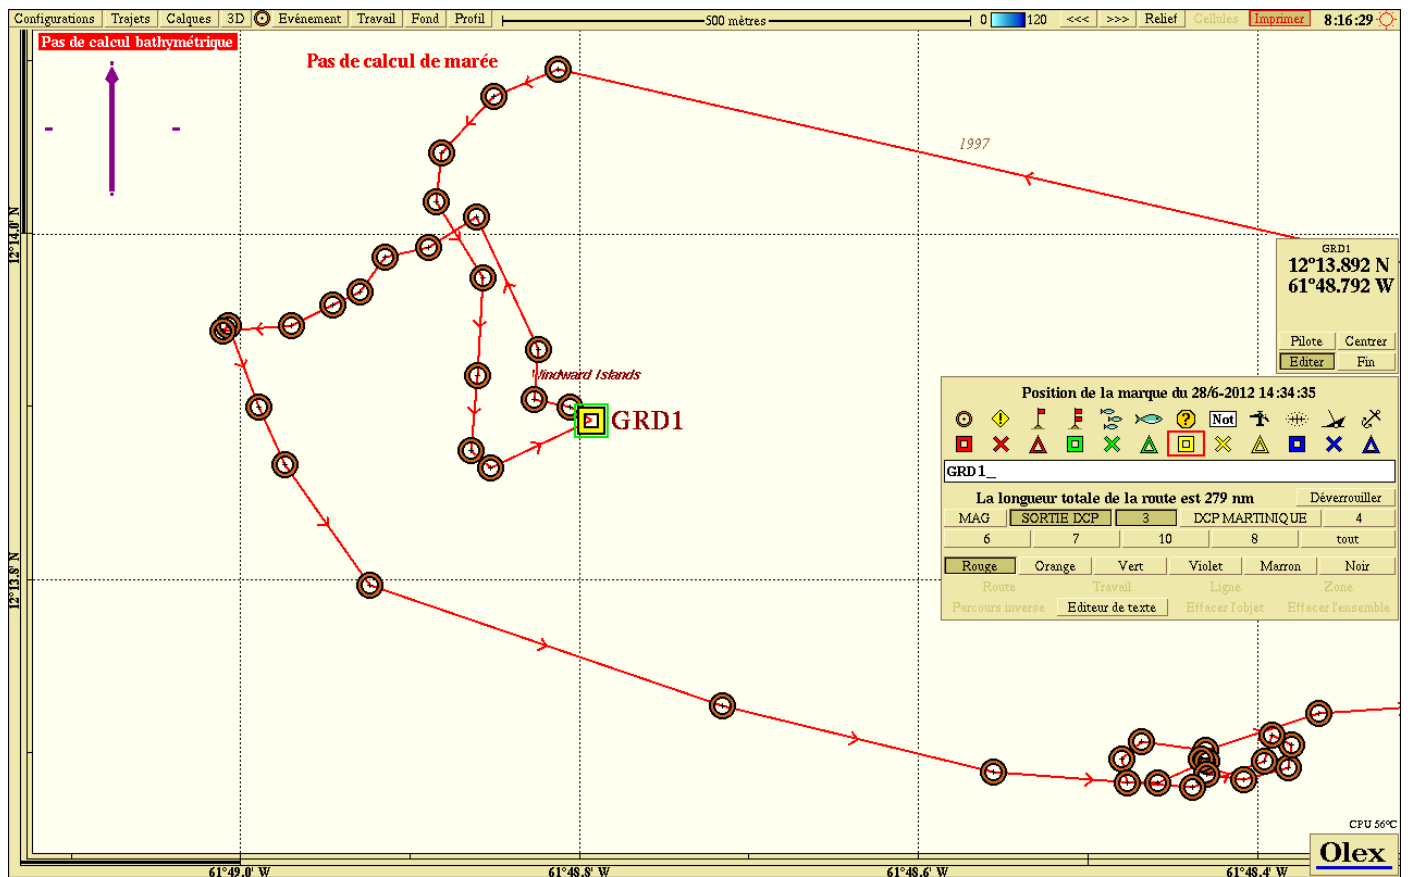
Configurations Trajets Calques 3D Evénement Travail Fond Profil 500 mètres 0 120 <<< >>> Relief Cellules Imprimer 8:16:29

Pas de calcul bathymétrique

Pas de calcul de marée

1997

12°14.0' N

GRD1
12°13.892 N
61°48.792 W

Pilote Centrer
Editer Fin

Windward Islands

GRD1

Position de la marque du 28/6-2012 14:34:35

Not

GRD1_

La longueur totale de la route est 279 nm Déverrouiller

| MAG | SORTIE DCP | 3 | DCP MARTINIQUE | 4 |
|---|---|---|---|---|
| 6 | 7 | 10 | 8 | tout |

Rouge Orange Vert Violet Marron Noir
Route Travail Ligne Zone
Parcours inverse Editeur de texte Effacer l'objet Effacer l'ensemble

12°13.8' N

CPU 56°C

Olex

61°49.0' W 61°48.8' W 61°48.6' W 61°48.4' W